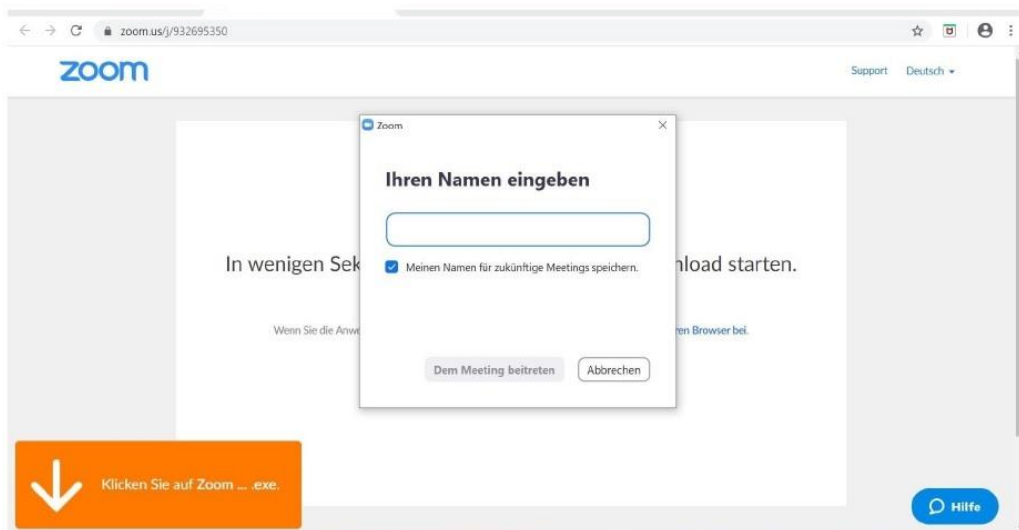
zoom.us/j/932695350

zoom

Support Deutsch

Zoom

Ihren Namen eingeben

Meinen Namen für zukünftige Meetings speichern.

Dem Meeting beitreten

Abbrechen

In wenigen Sek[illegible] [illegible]nload starten.

Wenn Sie die Anw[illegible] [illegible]ren Browser bei.

Klicken Sie auf Zoom ... .exe.

Hilfe